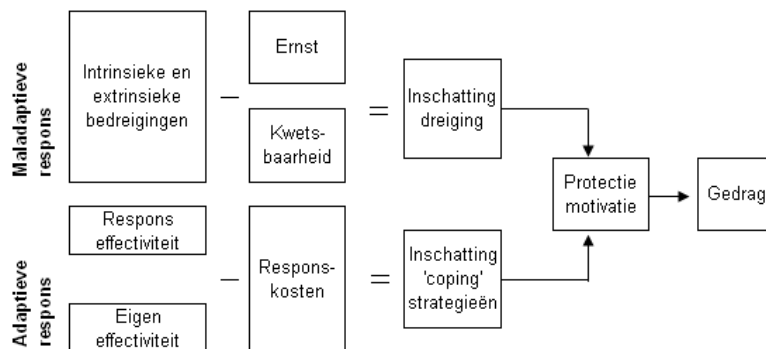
Maladaptieve respons

Intrinsieke en extrinsieke bedreigingen

–

Ernst

Kwetsbaarheid

=

Inschatting dreiging

Protectie motivatie

Gedrag

Adaptieve respons

Respons effectiviteit

Eigen effectiviteit

–

Responskosten

=

Inschatting 'coping' strategieën